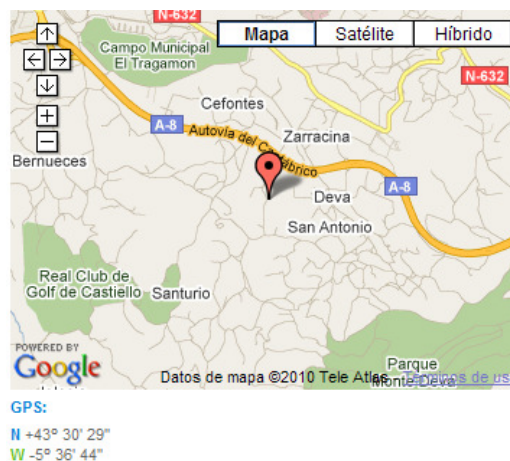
N-632
Mapa
Satélite
Híbrido
Campo Municipal El Tragamon
N-632
Cefontes
A-8
Autovia del Cantábrico
Zarracina
Bernueces
Deva
A-8
San Antonio
Real Club de Golf de Castiello
Santurio
POWERED BY
Google
Datos de mapa ©2010 Tele Atlas
Términos de us
Parque Monte Deva
GPS:
N +43° 30' 29"
W -5° 36' 44"